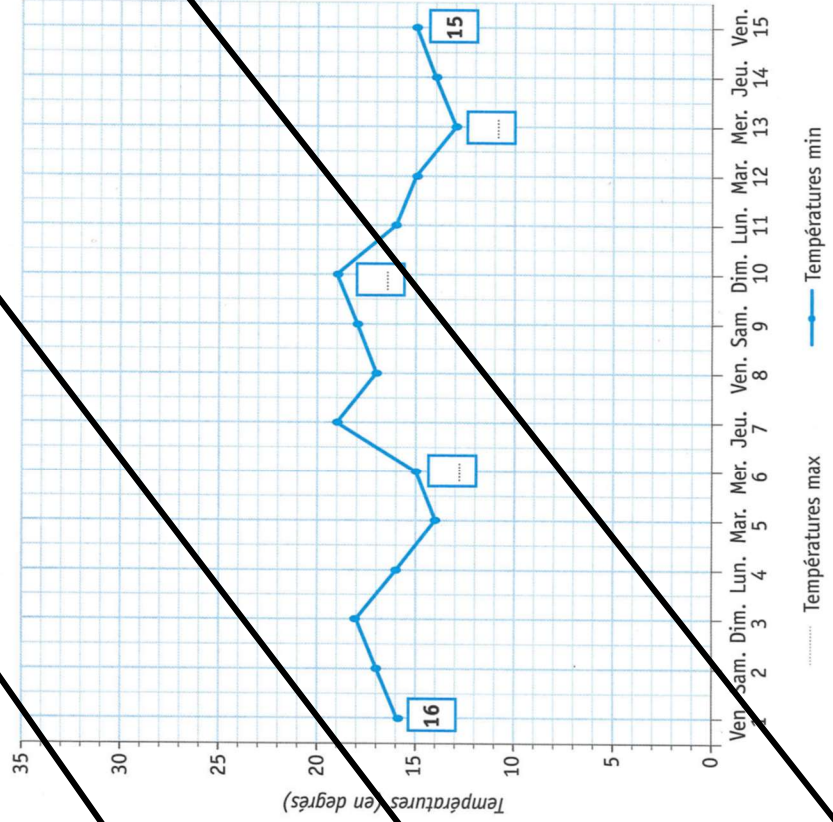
Températures (en degrés)

35
30
25
20
15
10
5
0

Ven. 1
Sam. 2
Dim. 3
Lun. 4
Mar. 5
Mer. 6
Jeu. 7
Ven. 8
Sam. 9
Dim. 10
Lun. 11
Mar. 12
Mer. 13
Jeu. 14
Ven. 15

16
......
......
......
15

Températures max
Températures min